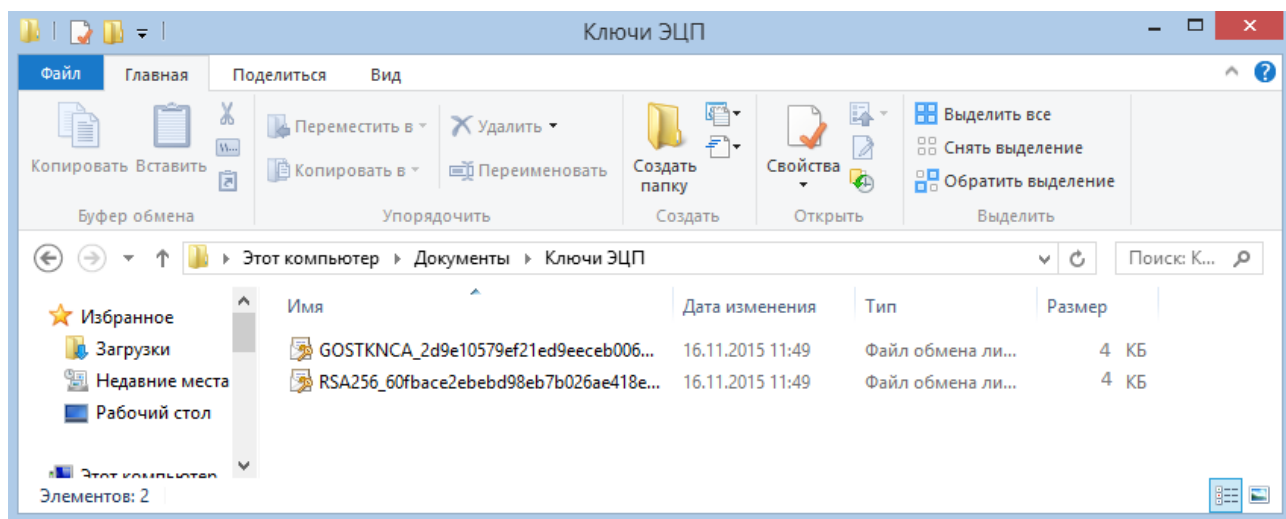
Ключи ЭЦП

Файл | Главная | Поделиться | Вид

Копировать Вставить
Буфер обмена

Переместить в
Копировать в
Удалить
Переименовать
Упорядочить

Создать папку
Создать

Свойства
Открыть

Выделить все
Снять выделение
Обратить выделение
Выделить

Этот компьютер ▸ Документы ▸ Ключи ЭЦП

Поиск: К...

Избранное
Загрузки
Недавние места
Рабочий стол

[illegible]

| Имя | Дата изменения | Тип | Размер |
|---|---|---|---|
| GOSTKNCA_2d9e10579ef21ed9eeceb006... | 16.11.2015 11:49 | Файл обмена ли... | 4 КБ |
| RSA256_60fbace2ebebd98eb7b026ae418e... | 16.11.2015 11:49 | Файл обмена ли... | 4 КБ |

Элементов: 2